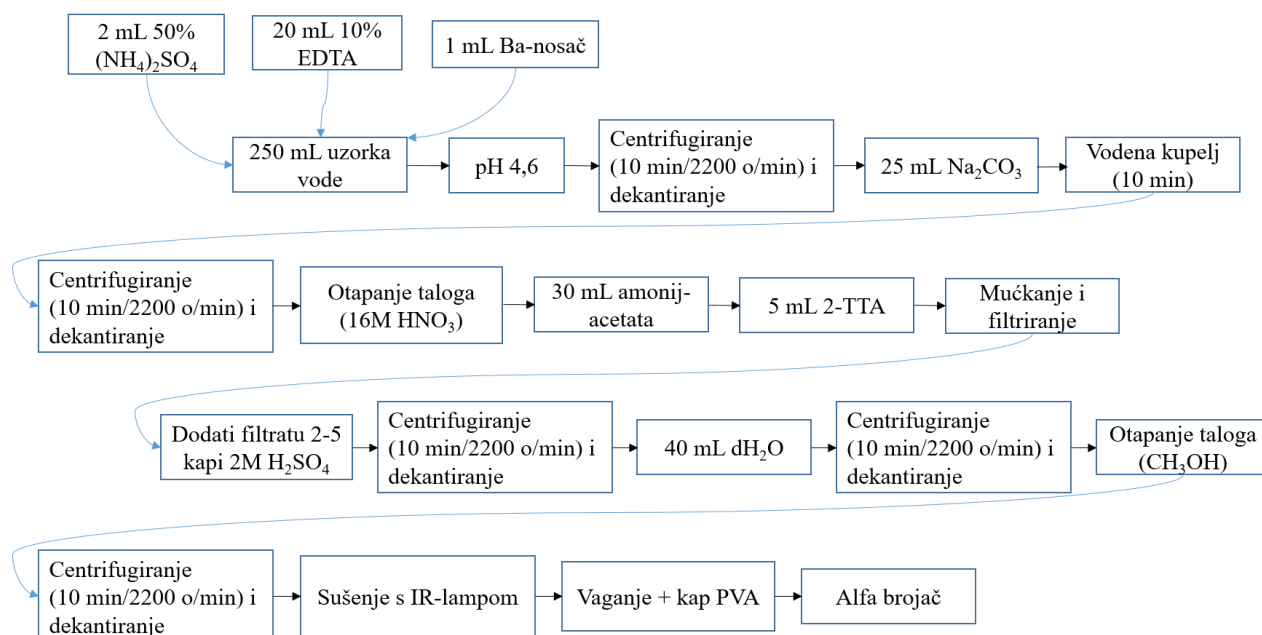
2 mL 50% $(NH_4)_2SO_4$

20 mL 10% EDTA

1 mL Ba-nosač

250 mL uzorka vode

pH 4,6

Centrifugiranje (10 min/2200 o/min) i dekantiranje

25 mL $Na_2CO_3$

Vodena kupelj (10 min)

Centrifugiranje (10 min/2200 o/min) i dekantiranje

Otapanje taloga (16M $HNO_3$)

30 mL amonij-acetata

5 mL 2-TTA

Mućkanje i filtriranje

Dodati filtratu 2-5 kapi 2M $H_2SO_4$

Centrifugiranje (10 min/2200 o/min) i dekantiranje

40 mL $dH_2O$

Centrifugiranje (10 min/2200 o/min) i dekantiranje

Otapanje taloga ($CH_3OH$)

Centrifugiranje (10 min/2200 o/min) i dekantiranje

Sušenje s IR-lampom

Vaganje + kap PVA

Alfa brojač